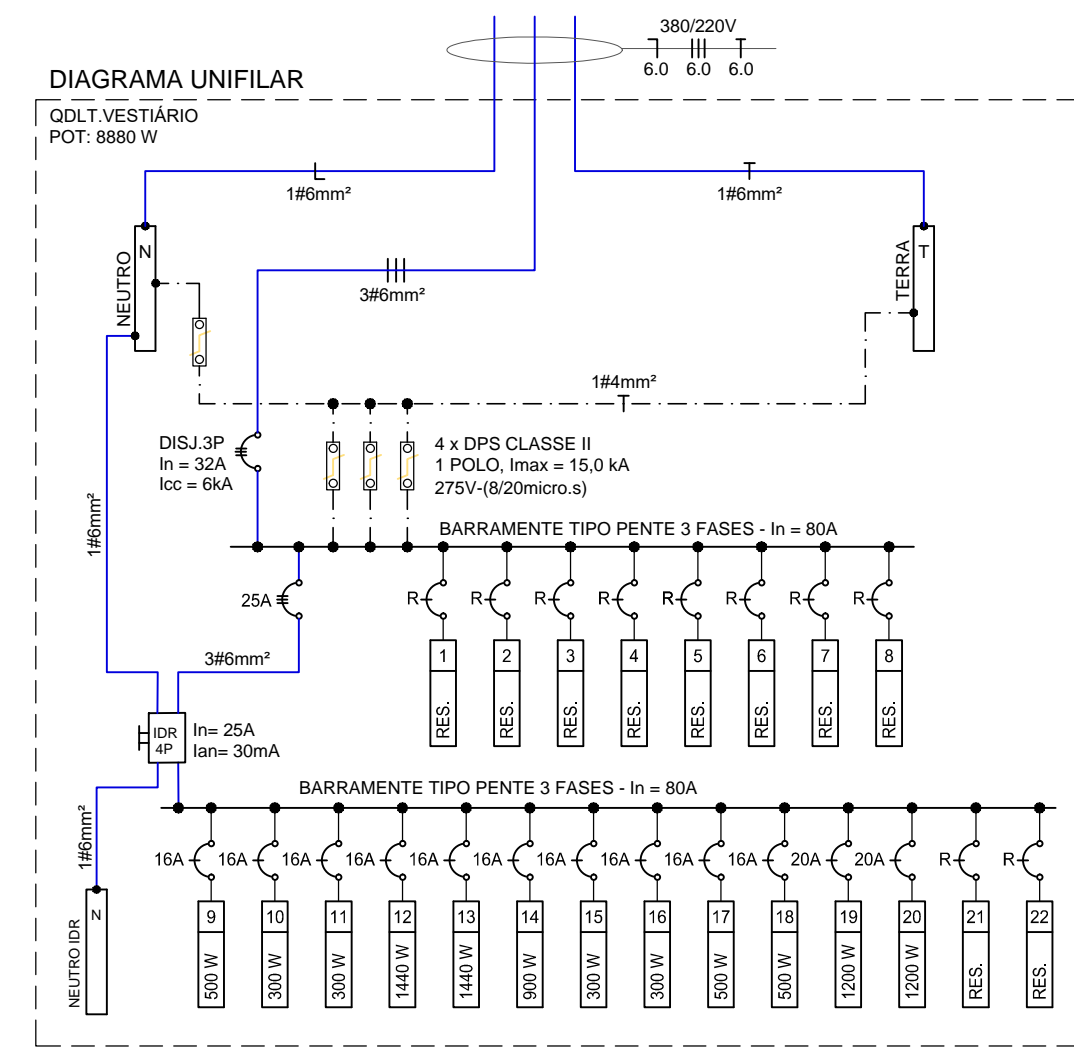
380/220V
6.0 6.0 6.0

DIAGRAMA UNIFILAR

QDLT.VESTIÁRIO
POT: 8880 W

1#6mm²

1#6mm²

N
NEUTRO

T
TERRA

3#6mm²

1#4mm²

DISJ.3P
In = 32A
Icc = 6kA

4 x DPS CLASSE II
1 POLO, Imax = 15,0 kA
275V-(8/20micro.s)

1#6mm²

BARRAMENTE TIPO PENTE 3 FASES - In = 80A

25A

R R R R R R R R

1 2 3 4 5 6 7 8

RES. RES. RES. RES. RES. RES. RES. RES.

3#6mm²

IDR
4P
In= 25A
Ian= 30mA

BARRAMENTE TIPO PENTE 3 FASES - In = 80A

1#6mm²

16A 16A 16A 16A 16A 16A 16A 16A 16A 16A 20A 20A R R

N
NEUTRO IDR

9 10 11 12 13 14 15 16 17 18 19 20 21 22

500 W 300 W 300 W 1440 W 1440 W 900 W 300 W 300 W 500 W 500 W 1200 W 1200 W RES. RES.